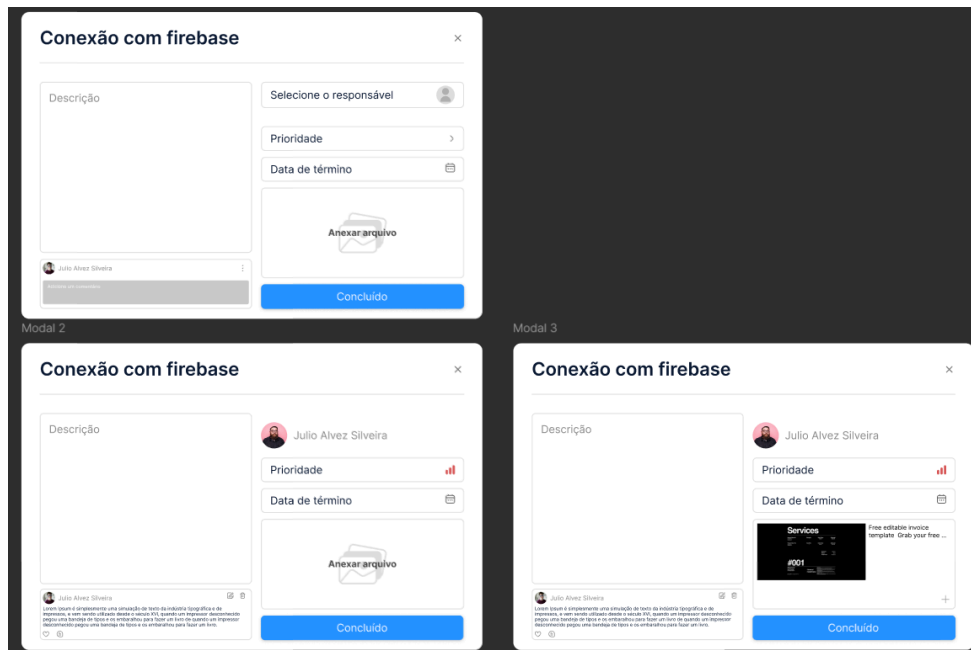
Conexão com firebase
×

Descrição

Selecione o responsável

Prioridade
>

Data de término

Anexar arquivo

Julio Alvez Silveira

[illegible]

Concluído

Modal 2

Conexão com firebase
×

Descrição

Julio Alvez Silveira

Prioridade

Data de término

Anexar arquivo

Julio Alvez Silveira

Lorem Ipsum é simplesmente uma simulação de texto da indústria tipográfica e de impressos, e vem sendo utilizado desde o século XVI, quando um impressor desconhecido pegou uma bandeja de tipos e os embaralhou para fazer um livro de quando um impressor desconhecido pegou uma bandeja de tipos e os embaralhou para fazer um livro.

Concluído

Modal 3

Conexão com firebase
×

Descrição

Julio Alvez Silveira

Prioridade

Data de término

Services

#001

Free editable invoice template Grab your free ...

+

Julio Alvez Silveira

Lorem Ipsum é simplesmente uma simulação de texto da indústria tipográfica e de impressos, e vem sendo utilizado desde o século XVI, quando um impressor desconhecido pegou uma bandeja de tipos e os embaralhou para fazer um livro de quando um impressor desconhecido pegou uma bandeja de tipos e os embaralhou para fazer um livro.

Concluído